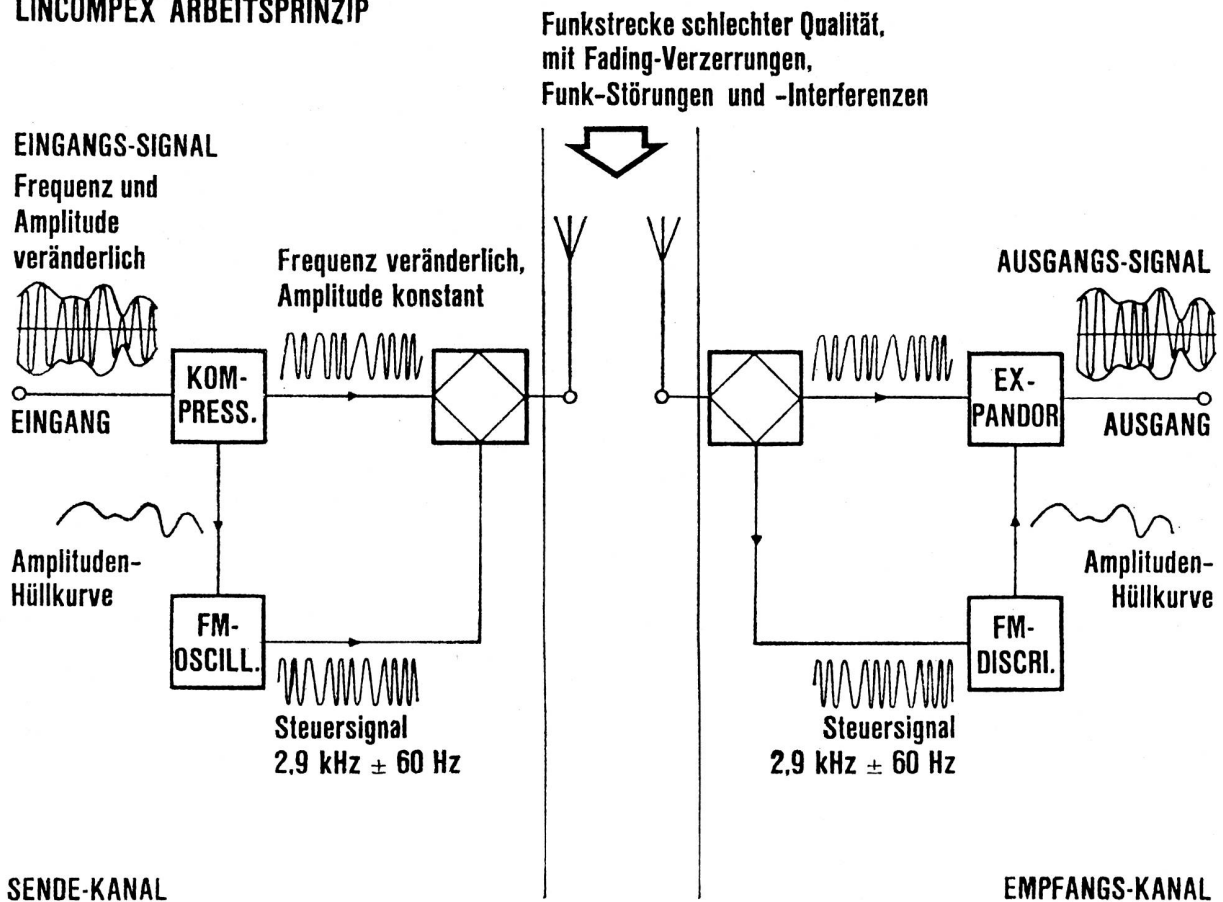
LINCOMPEX ARBEITSPRINZIP

Funkstrecke schlechter Qualität, mit Fading-Verzerrungen, Funk-Störungen und -Interferenzen

EINGANGS-SIGNAL
Frequenz und Amplitude veränderlich

Frequenz veränderlich, Amplitude konstant

EINGANG

KOM-PRESS.

Amplituden-Hüllkurve

FM-OSCILL.

Steuersignal
2,9 kHz $\pm$ 60 Hz

AUSGANGS-SIGNAL

EX-PANDOR

AUSGANG

Amplituden-Hüllkurve

FM-DISCRI.

Steuersignal
2,9 kHz $\pm$ 60 Hz

SENDE-KANAL

EMPFANGS-KANAL